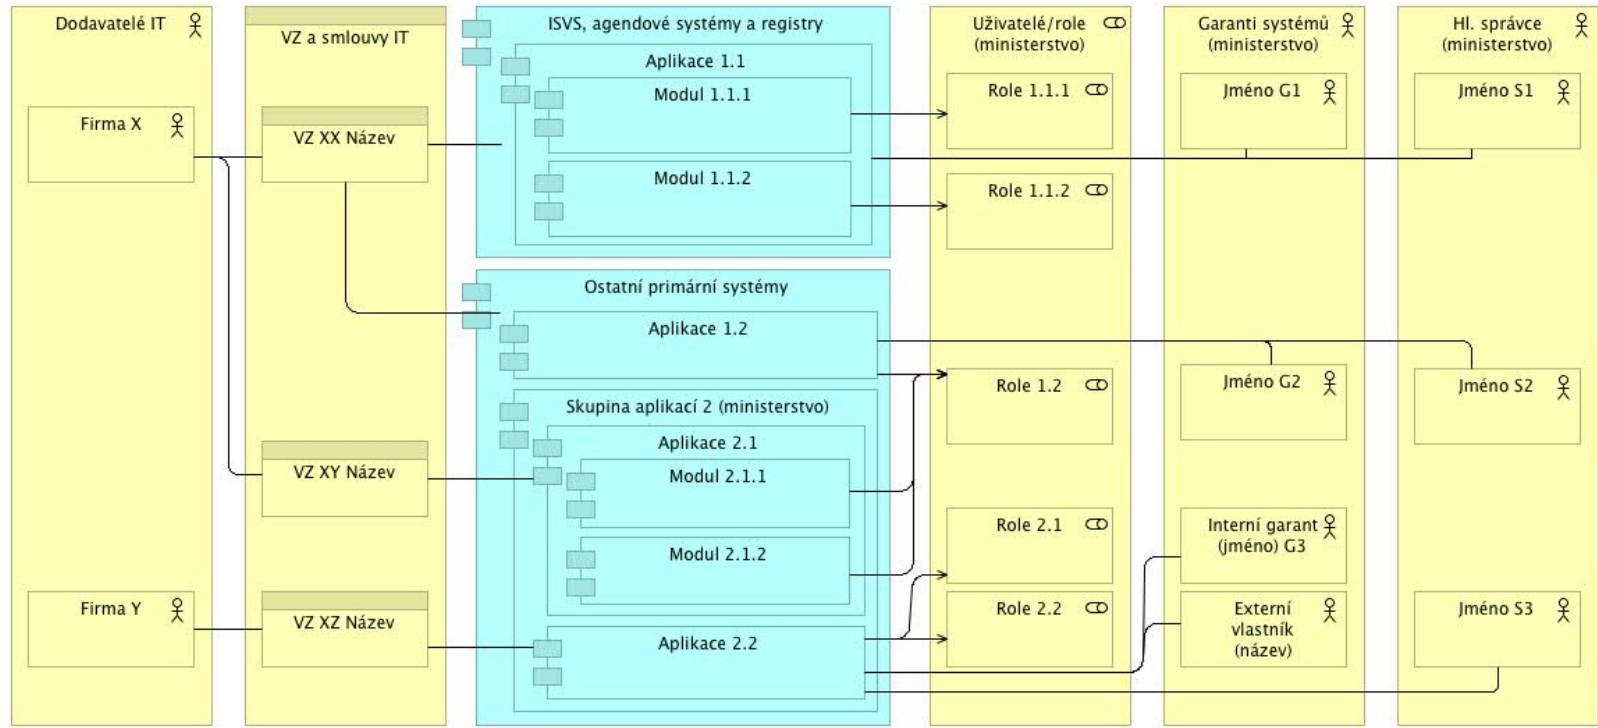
Dodavatelé IT

Firma X

Firma Y

VZ a smlouvy IT

VZ XX Název

VZ XY Název

VZ XZ Název

ISVS, agendové systémy a registry

Aplikace 1.1

Modul 1.1.1

Modul 1.1.2

Ostatní primární systémy

Aplikace 1.2

Skupina aplikací 2 (ministerstvo)

Aplikace 2.1

Modul 2.1.1

Modul 2.1.2

Aplikace 2.2

Uživatelé/role (ministerstvo)

Role 1.1.1

Role 1.1.2

Role 1.2

Role 2.1

Role 2.2

Garanti systémů (ministerstvo)

Jméno G1

Jméno G2

Interní garant (jméno) G3

Externí vlastník (název)

Hl. správce (ministerstvo)

Jméno S1

Jméno S2

Jméno S3